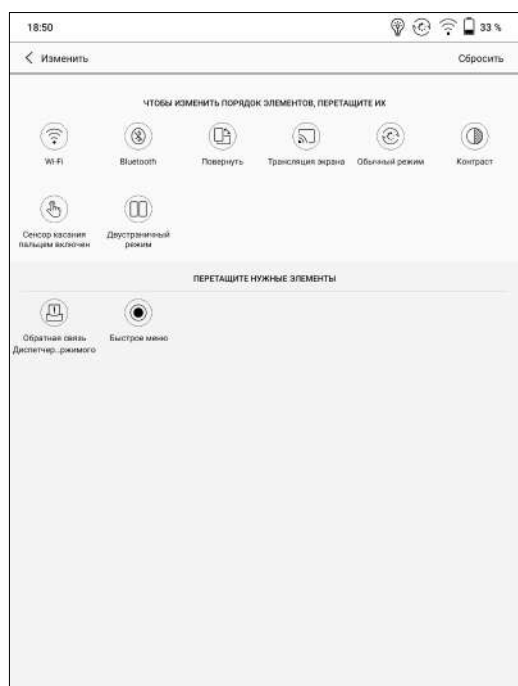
18:50

33 %

< Изменить

Сбросить

ЧТОБЫ ИЗМЕНИТЬ ПОРЯДОК ЭЛЕМЕНТОВ, ПЕРЕТАЩИТЕ ИХ

Wi-Fi

Bluetooth

Повернуть

Трансляция экрана

Обычный режим

Контраст

Сенсор касания пальцем включен

Двустраничный режим

ПЕРЕТАЩИТЕ НУЖНЫЕ ЭЛЕМЕНТЫ

Обратная связь Диспетчер...ржимого

Быстрое меню